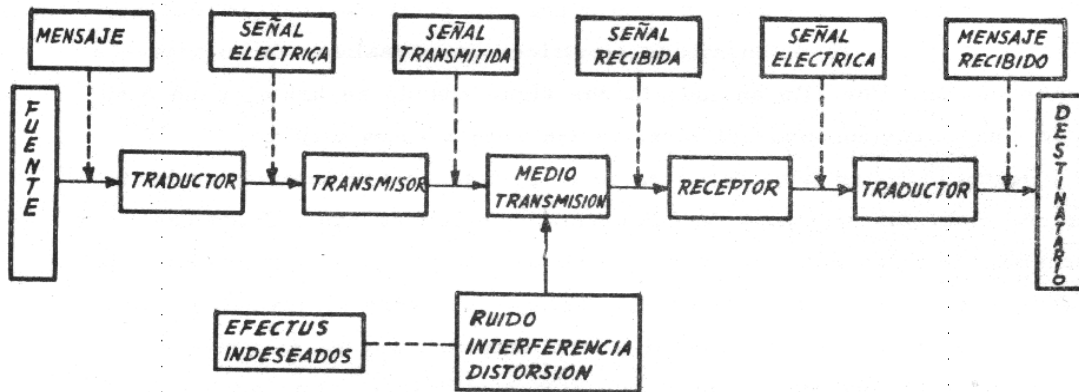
MENSAJE

SEÑAL ELECTRICA

SEÑAL TRANSMITIDA

SEÑAL RECIBIDA

SEÑAL ELECTRICA

MENSAJE RECIBIDO

FUENTE

TRADUCTOR

TRANSMISOR

MEDIO TRANSMISION

RECEPTOR

TRADUCTOR

DESTINATARIO

EFECTUS INDESEADOS

RUIDO INTERFERENCIA DISTORSION